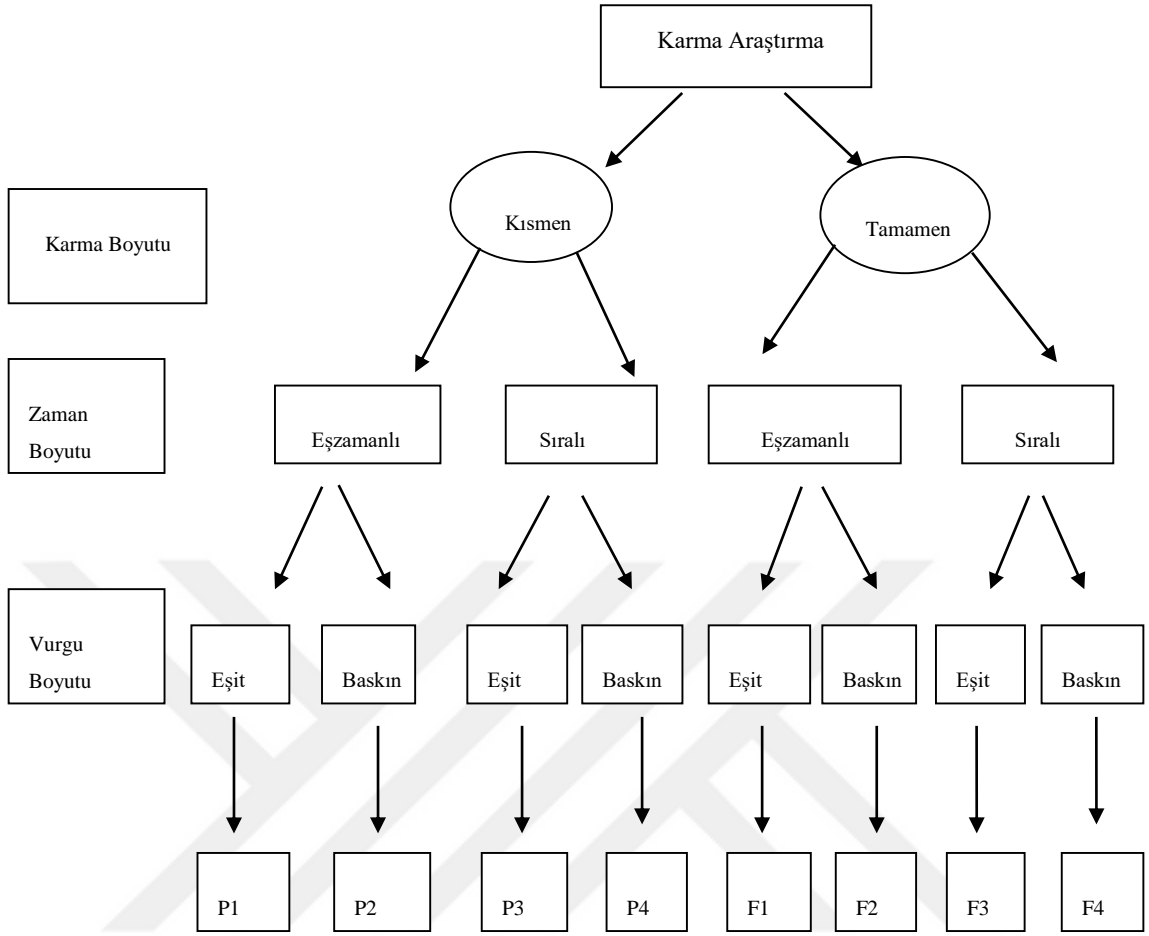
Karma Araştırma

Karma Boyutu

Kısmen

Tamamen

Zaman Boyutu

Eşzamanlı

Sıralı

Eşzamanlı

Sıralı

Vurgu Boyutu

Eşit

Baskın

Eşit

Baskın

Eşit

Baskın

Eşit

Baskın

P1

P2

P3

P4

F1

F2

F3

F4